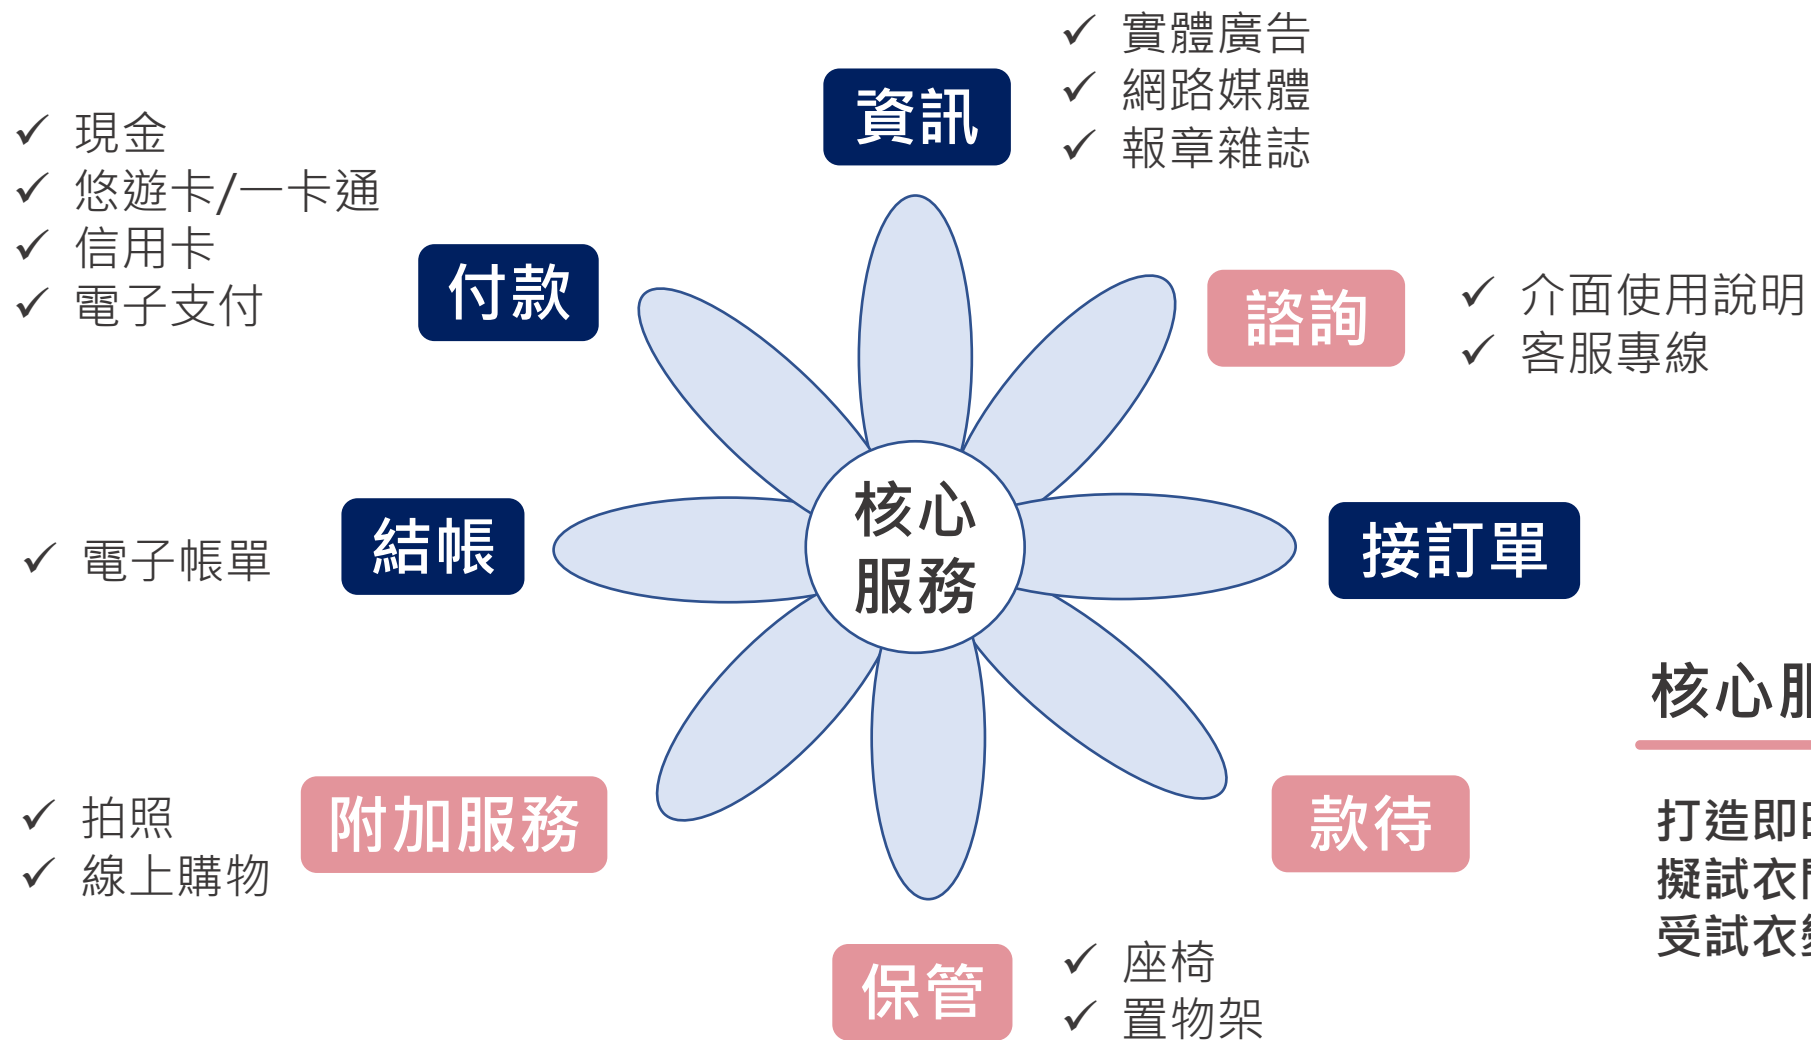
✓ 實體廣告
✓ 網路媒體
✓ 報章雜誌

資訊

✓ 現金
✓ 悠遊卡/一卡通
✓ 信用卡
✓ 電子支付

付款

諮詢

✓ 介面使用說明
✓ 客服專線

核心服務

✓ 電子帳單

結帳

接訂單

核心服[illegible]

附加服務

款待

✓ 拍照
✓ 線上購物

打造即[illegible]
擬試衣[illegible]
受試衣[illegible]

保管

✓ 座椅
✓ 置物架